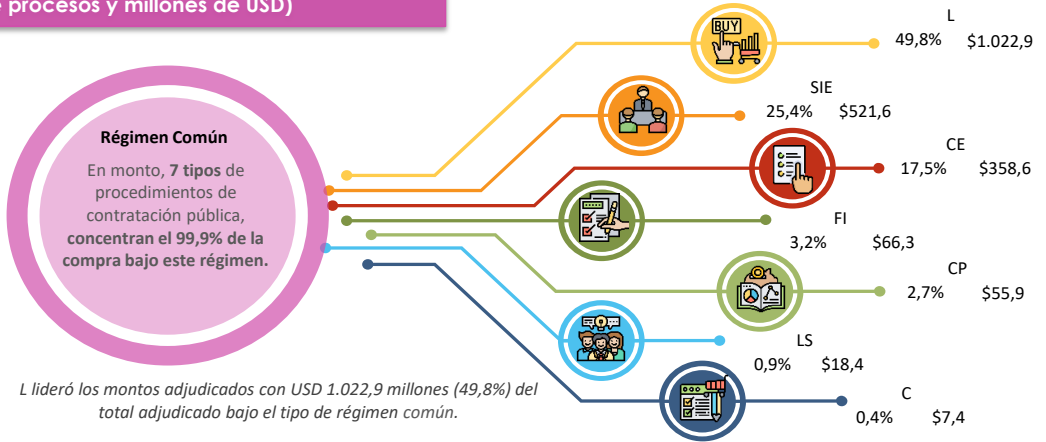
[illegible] procesos y millones de USD)

Régimen Común

En monto, **7 tipos** de procedimientos de contratación pública, **concentran el 99,9% de la compra bajo este régimen.**

BUY

L
49,8% $1.022,9

SIE
25,4% $521,6

CE
17,5% $358,6

FI
3,2% $66,3

CP
2,7% $55,9

LS
0,9% $18,4

C
0,4% $7,4

*L lideró los montos adjudicados con USD 1.022,9 millones (49,8%) del total adjudicado bajo el tipo de régimen común.*